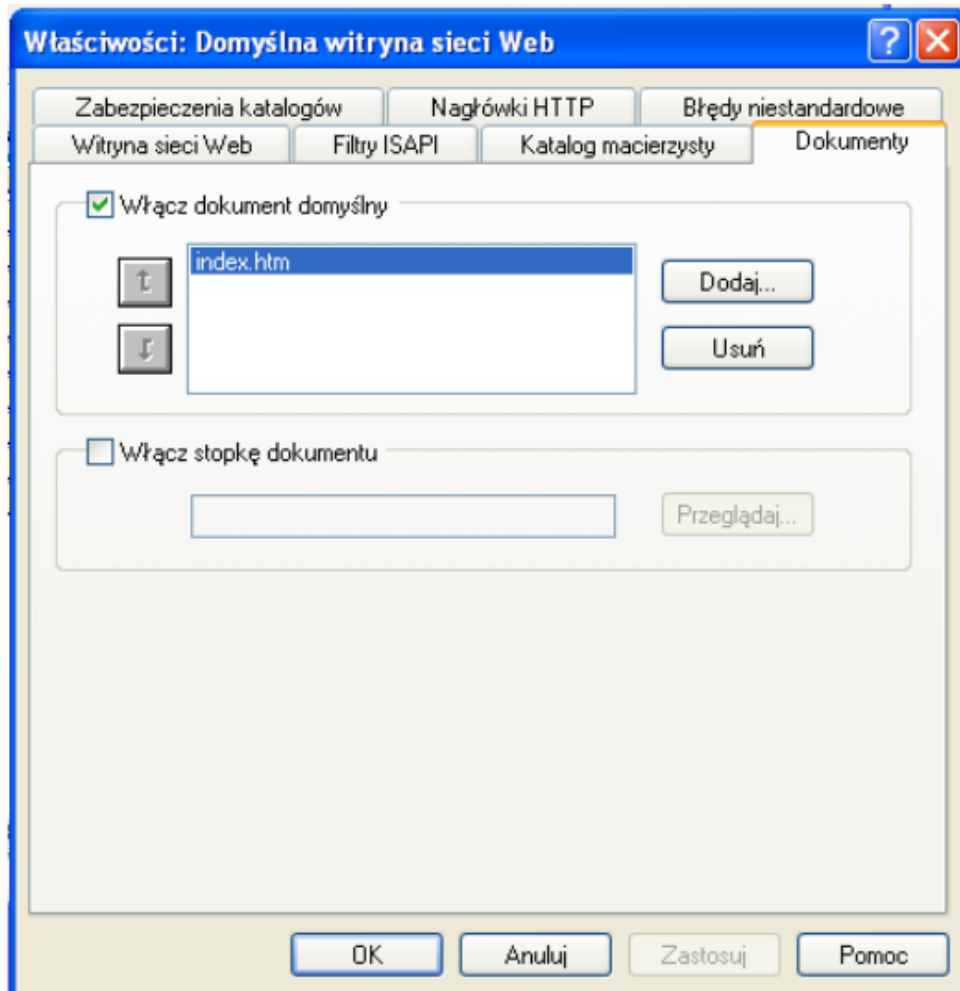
Właściwości: Domyślna witryna sieci Web

?

Zabezpieczenia katalogów

Nagłówki HTTP

Błędy niestandardowe

Witryna sieci Web

Filtry ISAPI

Katalog macierzysty

Dokumenty

Włącz dokument domyślny

index.htm

Dodaj...

Usuń

Włącz stopkę dokumentu

Przeglądaj...

OK

Anuluj

Zastosuj

Pomoc